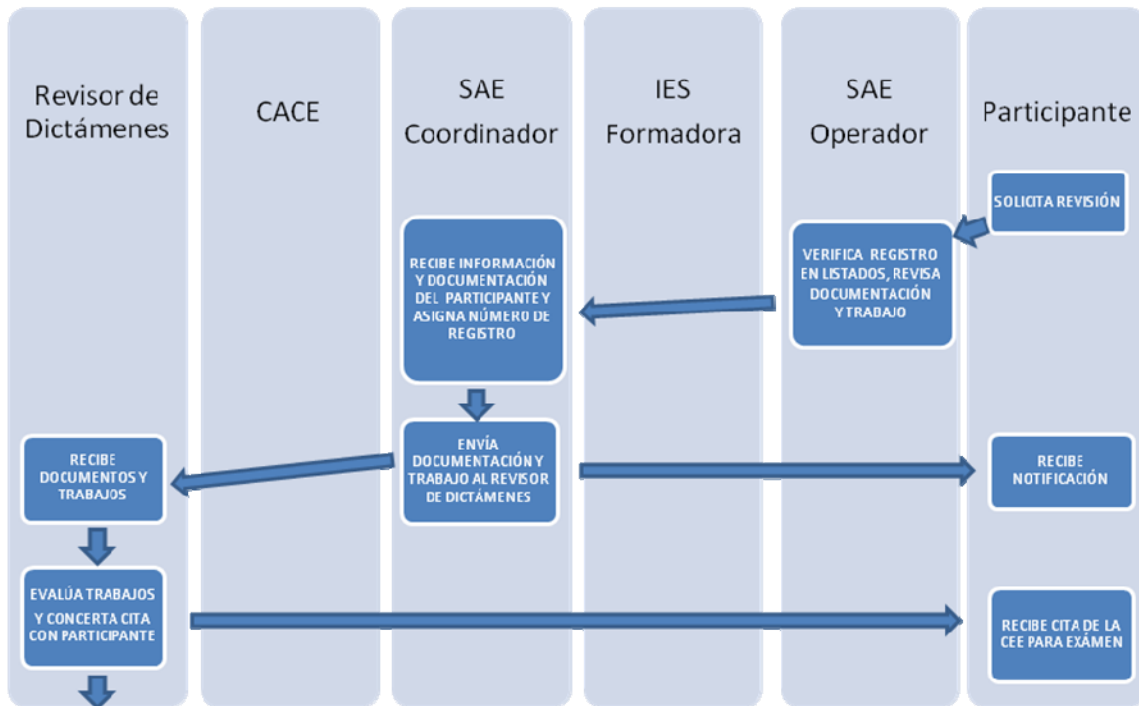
Revisor de Dictámenes

CACE

SAE Coordinador

IES Formadora

SAE Operador

Participante

SOLICITA REVISIÓN

VERIFICA REGISTRO EN LISTADOS, REVISA DOCUMENTACIÓN Y TRABAJO

RECIBE INFORMACIÓN Y DOCUMENTACIÓN DEL PARTICIPANTE Y ASIGNA NÚMERO DE REGISTRO

ENVÍA DOCUMENTACIÓN Y TRABAJO AL REVISOR DE DICTÁMENES

RECIBE DOCUMENTOS Y TRABAJOS

RECIBE NOTIFICACIÓN

EVALÚA TRABAJOS Y CONCERTA CITA CON PARTICIPANTE

RECIBE CITA DE LA CEE PARA EXÁMEN